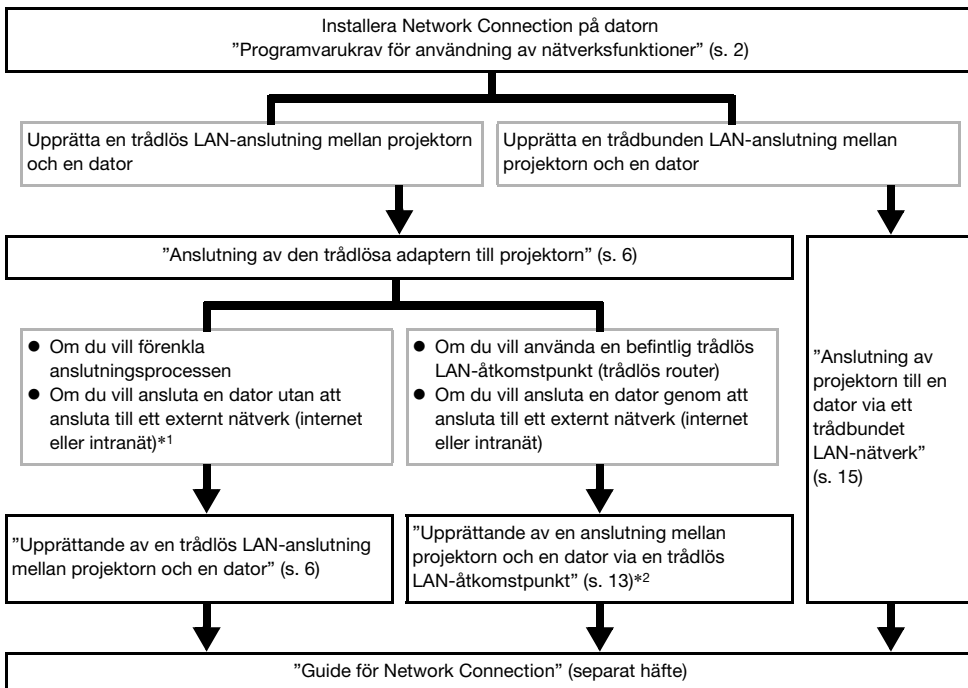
Installera Network Connection på datorn
"Programvarukrav för användning av nätverksfunktioner" (s. 2)

Upprätta en trådlös LAN-anslutning mellan projektorn och en dator

Upprätta en trådbunden LAN-anslutning mellan projektorn och en dator

"Anslutning av den trådlösa adaptern till projektorn" (s. 6)

● Om du vill förenkla anslutningsprocessen
● Om du vill ansluta en dator utan att ansluta till ett externt nätverk (internet eller intranät)*1

● Om du vill använda en befintlig trådlös LAN-åtkomstpunkt (trådlös router)
● Om du vill ansluta en dator genom att ansluta till ett externt nätverk (internet eller intranät)

"Anslutning av projektorn till en dator via ett trådbundet LAN-nätverk" (s. 15)

"Upprättande av en trådlös LAN-anslutning mellan projektorn och en dator" (s. 6)

"Upprättande av en anslutning mellan projektorn och en dator via en trådlös LAN-åtkomstpunkt" (s. 13)*2

"Guide för Network Connection" (separat häfte)